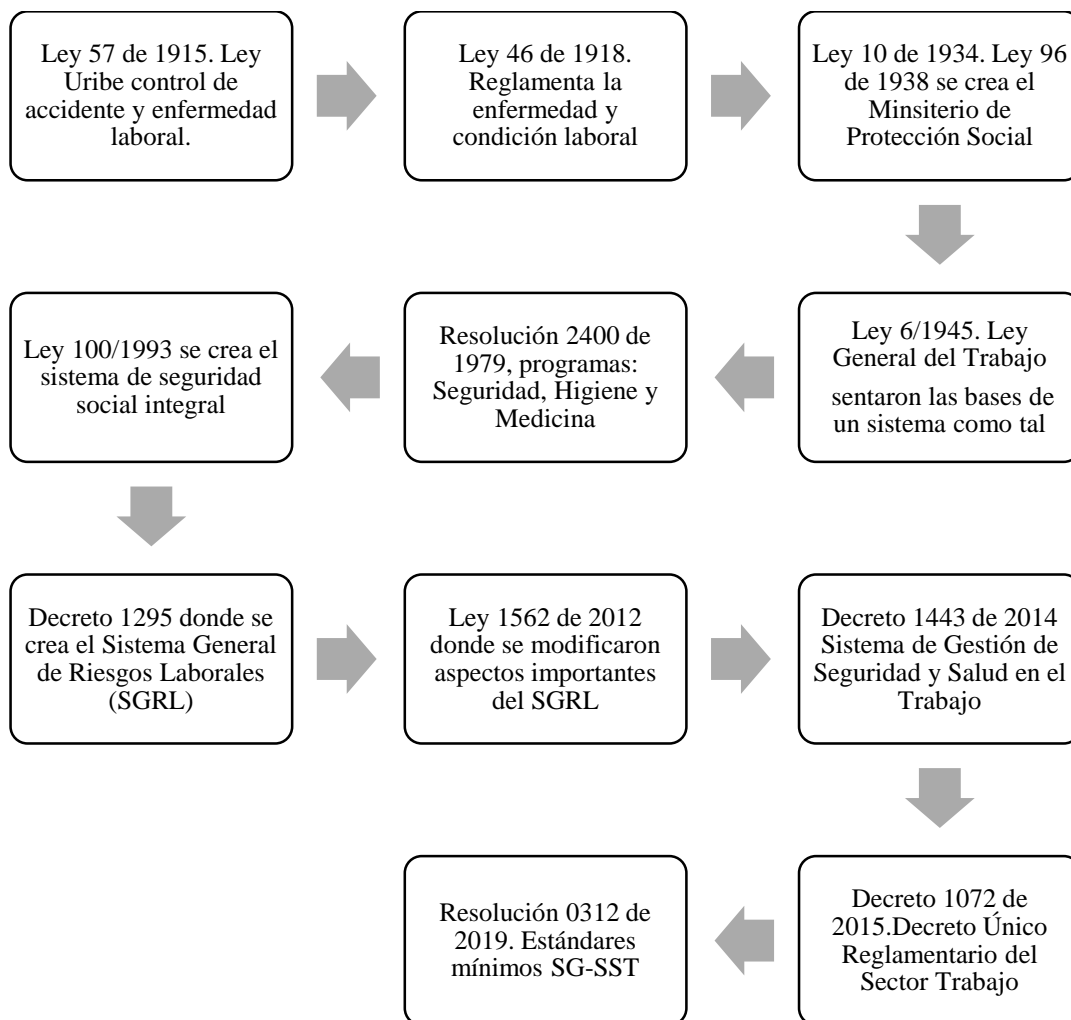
Ley 57 de 1915. Ley Uribe control de accidente y enfermedad laboral.

Ley 46 de 1918. Reglamenta la enfermedad y condición laboral

Ley 10 de 1934. Ley 96 de 1938 se crea el Minsiterio de Protección Social

Ley 6/1945. Ley General del Trabajo

sentaron las bases de un sistema como tal

Resolución 2400 de 1979, programas: Seguridad, Higiene y Medicina

Ley 100/1993 se crea el sistema de seguridad social integral

Decreto 1295 donde se crea el Sistema General de Riesgos Laborales (SGRL)

Ley 1562 de 2012 donde se modificaron aspectos importantes del SGRL

Decreto 1443 de 2014 Sistema de Gestión de Seguridad y Salud en el Trabajo

Decreto 1072 de 2015.Decreto Único Reglamentario del Sector Trabajo

Resolución 0312 de 2019. Estándares mínimos SG-SST